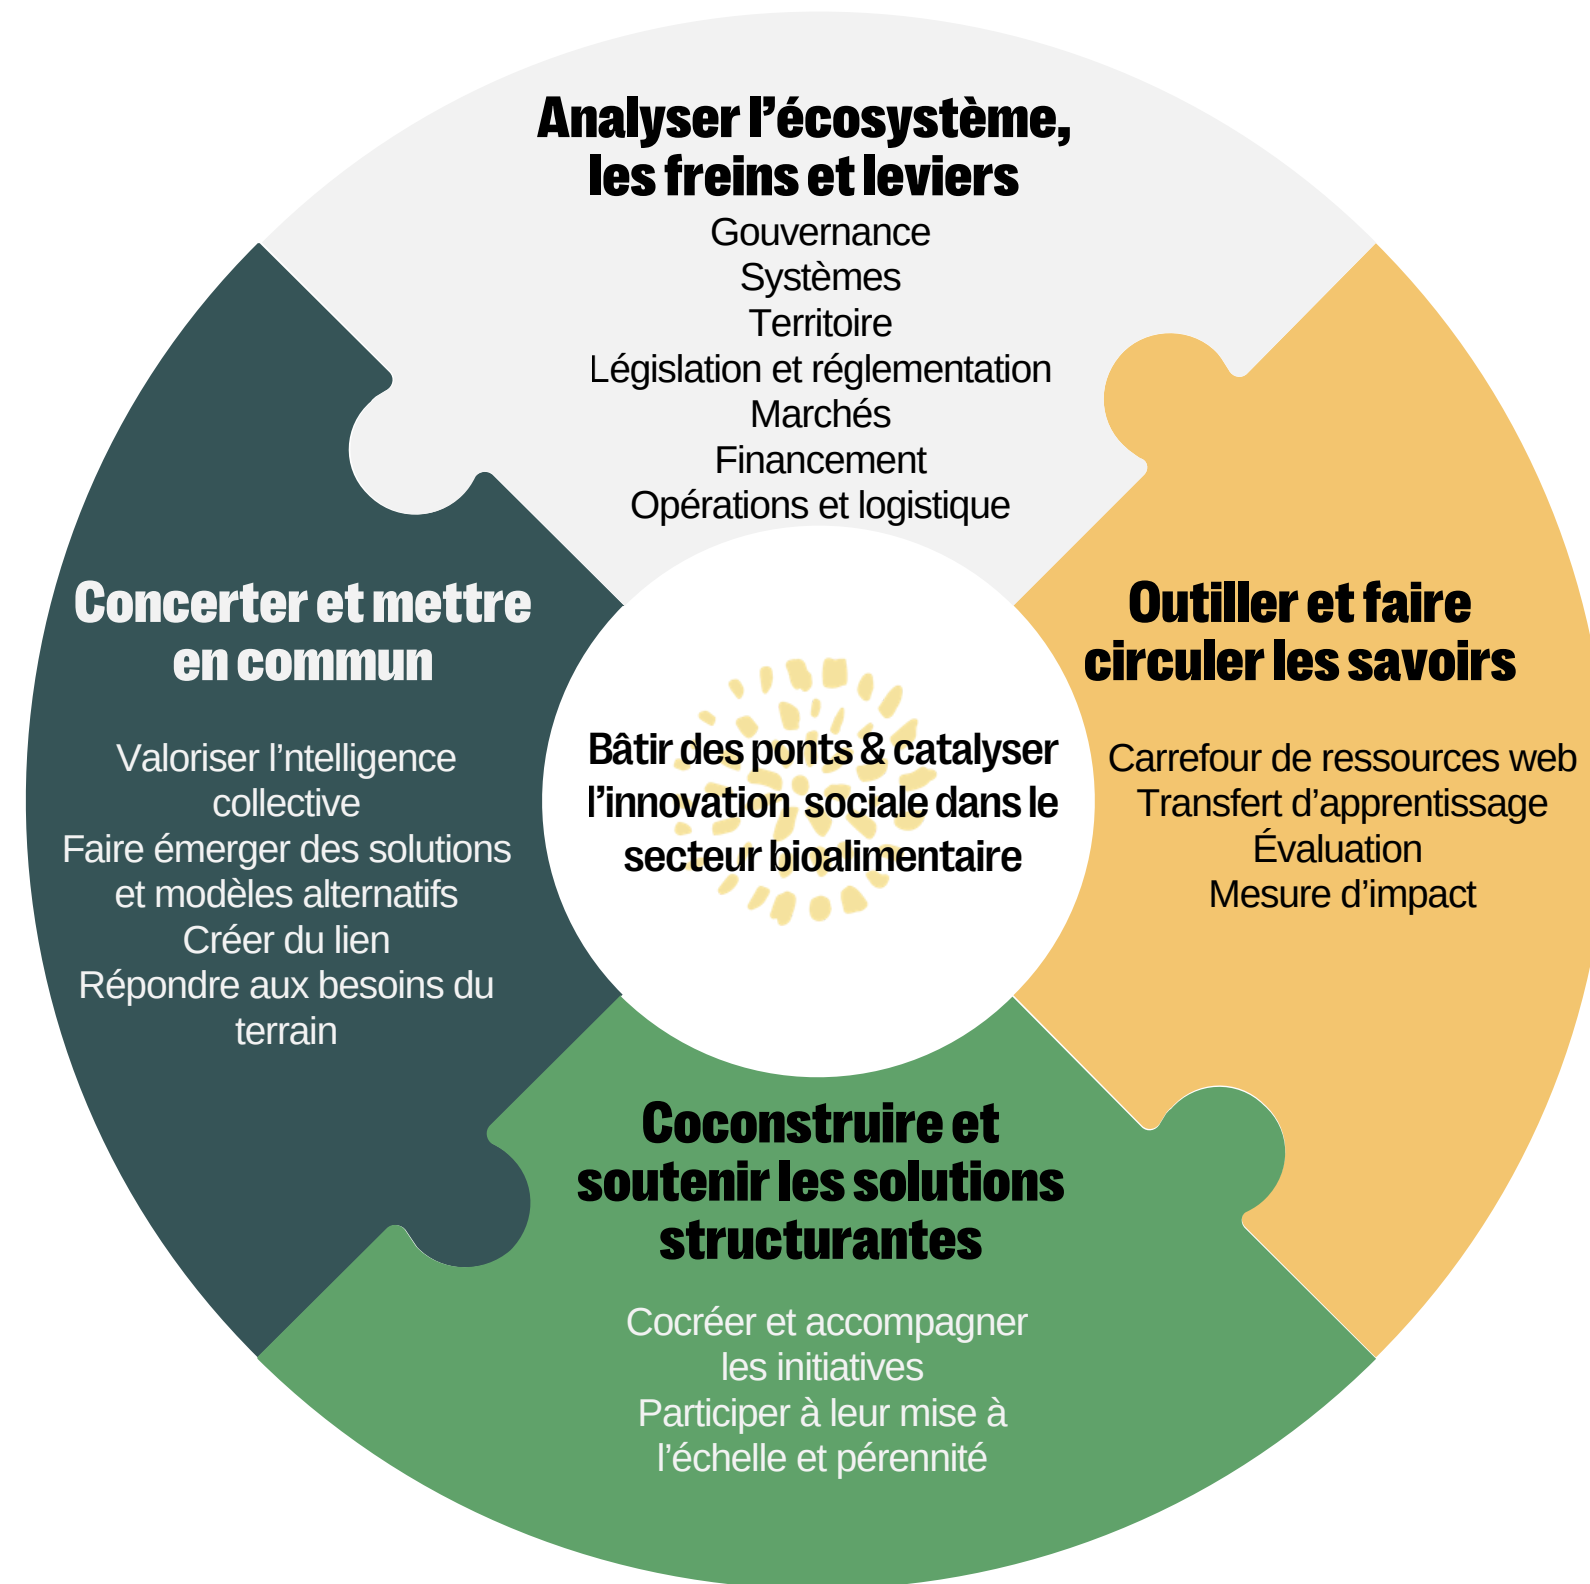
Analyser l’écosystème, les freins et leviers

Gouvernance
Systèmes
Territoire
Législation et réglementation
Marchés
Financement
Opérations et logistique

Concerter et mettre en commun

Valoriser l’ntelligence collective
Faire émerger des solutions et modèles alternatifs
Créer du lien
Répondre aux besoins du terrain

Bâtir des ponts & catalyser l’innovation sociale dans le secteur bioalimentaire

Outiller et faire circuler les savoirs

Carrefour de ressources web
Transfert d’apprentissage
Évaluation
Mesure d’impact

Coconstruire et soutenir les solutions structurantes

Cocréer et accompagner les initiatives
Participer à leur mise à l’échelle et pérennité